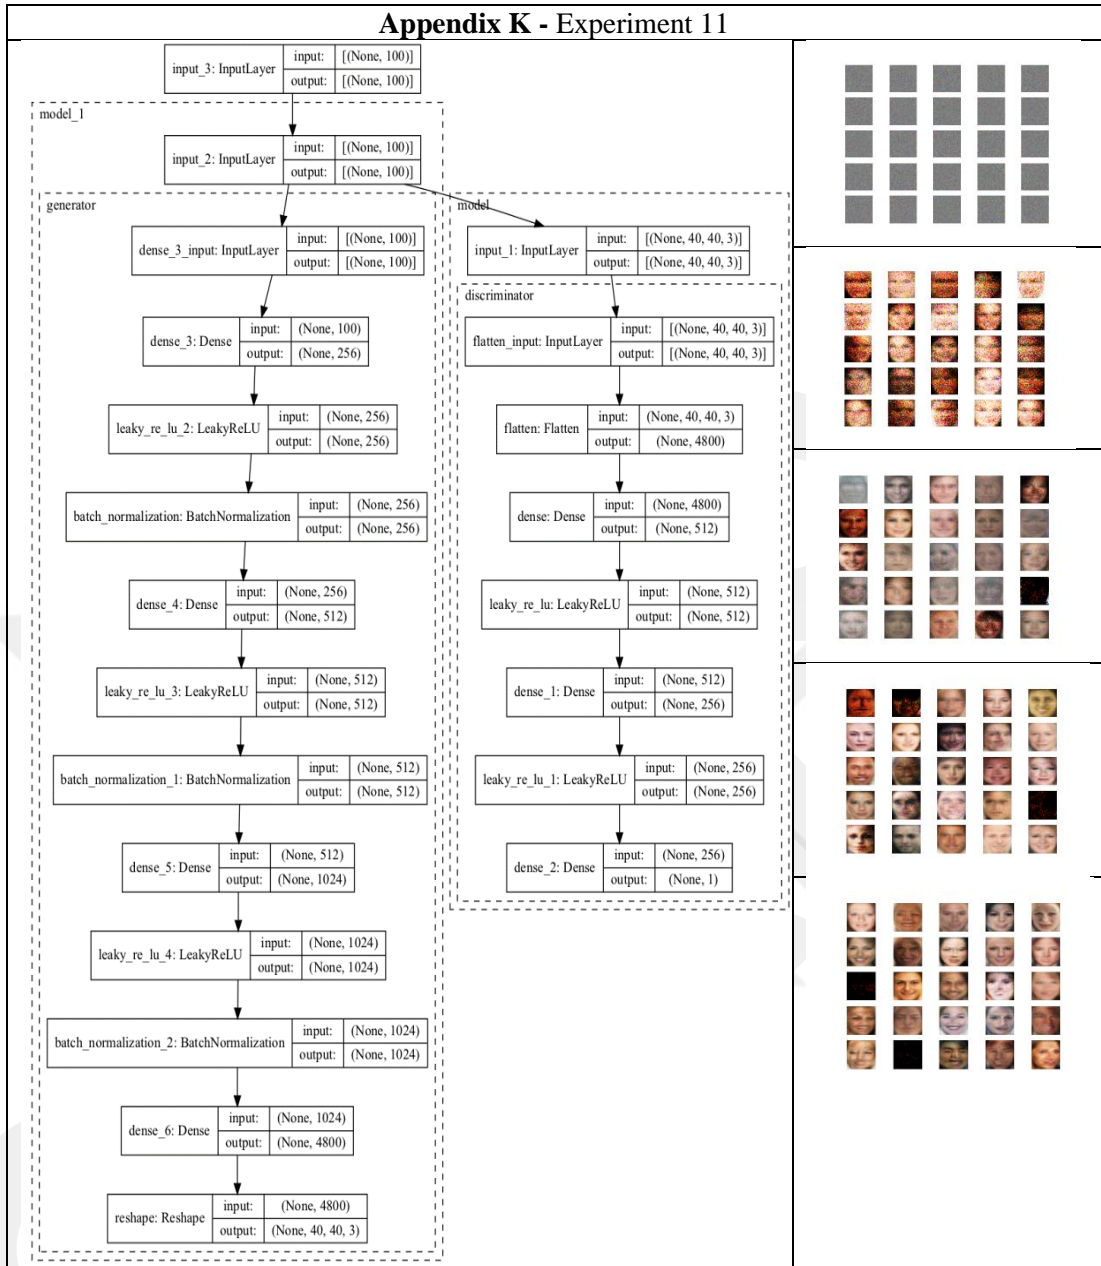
**Appendix K -** Experiment 11

input_3: InputLayer | input: | [(None, 100)]
output: | [(None, 100)]

model_1

input_2: InputLayer | input: | [(None, 100)]
output: | [(None, 100)]

generator

dense_3_input: InputLayer | input: | [(None, 100)]
output: | [(None, 100)]

dense_3: Dense | input: | (None, 100)
output: | (None, 256)

leaky_re_lu_2: LeakyReLU | input: | (None, 256)
output: | (None, 256)

batch_normalization: BatchNormalization | input: | (None, 256)
output: | (None, 256)

dense_4: Dense | input: | (None, 256)
output: | (None, 512)

leaky_re_lu_3: LeakyReLU | input: | (None, 512)
output: | (None, 512)

batch_normalization_1: BatchNormalization | input: | (None, 512)
output: | (None, 512)

dense_5: Dense | input: | (None, 512)
output: | (None, 1024)

leaky_re_lu_4: LeakyReLU | input: | (None, 1024)
output: | (None, 1024)

batch_normalization_2: BatchNormalization | input: | (None, 1024)
output: | (None, 1024)

dense_6: Dense | input: | (None, 1024)
output: | (None, 4800)

reshape: Reshape | input: | (None, 4800)
output: | (None, 40, 40, 3)

model

input_1: InputLayer | input: | [(None, 40, 40, 3)]
output: | [(None, 40, 40, 3)]

discriminator

flatten_input: InputLayer | input: | [(None, 40, 40, 3)]
output: | [(None, 40, 40, 3)]

flatten: Flatten | input: | (None, 40, 40, 3)
output: | (None, 4800)

dense: Dense | input: | (None, 4800)
output: | (None, 512)

leaky_re_lu: LeakyReLU | input: | (None, 512)
output: | (None, 512)

dense_1: Dense | input: | (None, 512)
output: | (None, 256)

leaky_re_lu_1: LeakyReLU | input: | (None, 256)
output: | (None, 256)

dense_2: Dense | input: | (None, 256)
output: | (None, 1)